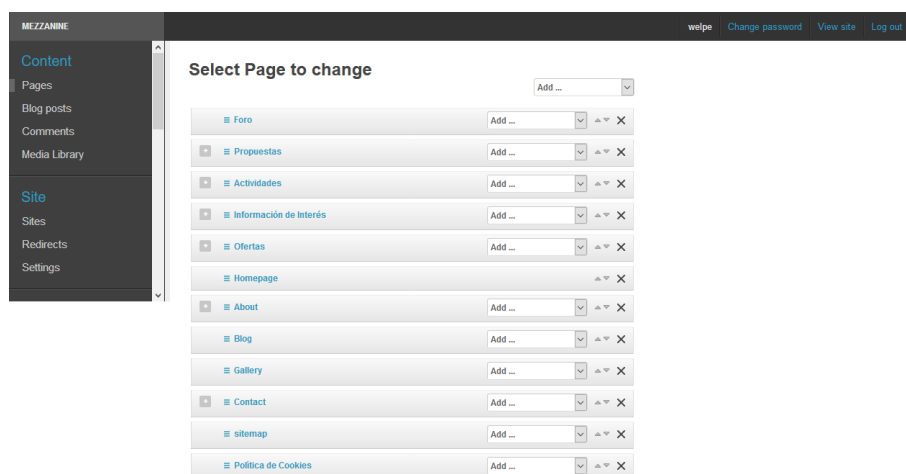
MEZZANINE

welpe Change password View site Log out

Content
Pages
Blog posts
Comments
Media Library

Site
Sites
Redirects
Settings

Select Page to change

Add ...

≡ Foro Add ...
≡ Propuestas Add ...
≡ Actividades Add ...
≡ Información de Interés Add ...
≡ Ofertas Add ...
≡ Homepage
≡ About Add ...
≡ Blog Add ...
≡ Gallery Add ...
≡ Contact Add ...
≡ sitemap Add ...
≡ Política de Cookies Add ...